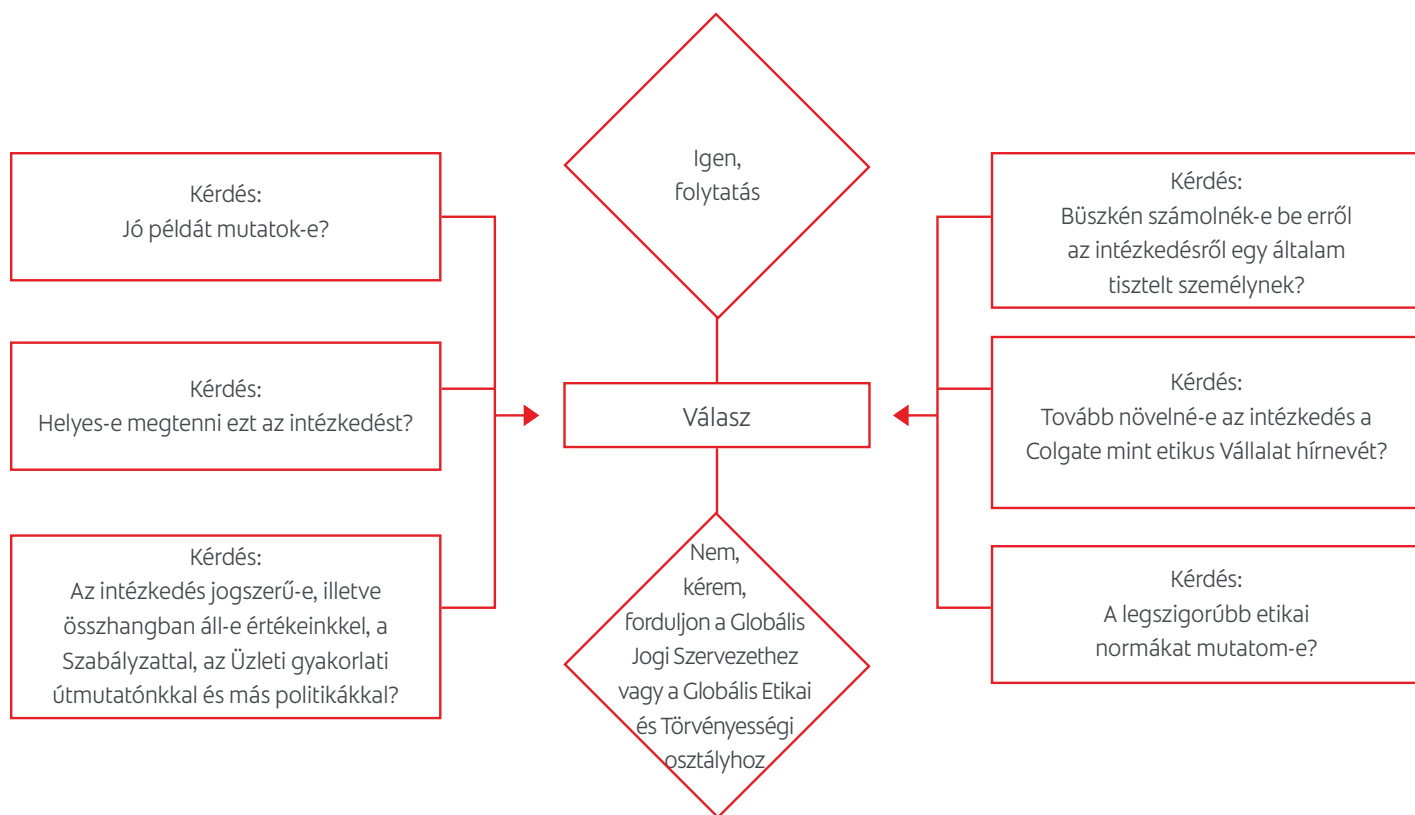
Kérdés:
Jó példát mutatok-e?

Kérdés:
Helyes-e megtenni ezt az intézkedést?

Kérdés:
Az intézkedés jogszerű-e, illetve összhangban áll-e értékeinkkel, a Szabályzattal, az Üzleti gyakorlati útmutatónkkal és más politikákkal?

Igen, folytatás

Válasz

Nem, kérem, forduljon a Globális Jogi Szervezethez vagy a Globális Etikai és Törvényességi osztályhoz.

Kérdés:
Büszkén számolnék-e be erről az intézkedésről egy általam tisztelt személynek?

Kérdés:
Tovább növelné-e az intézkedés a Colgate mint etikus Vállalat hírnevét?

Kérdés:
A legszigorúbb etikai normákat mutatom-e?